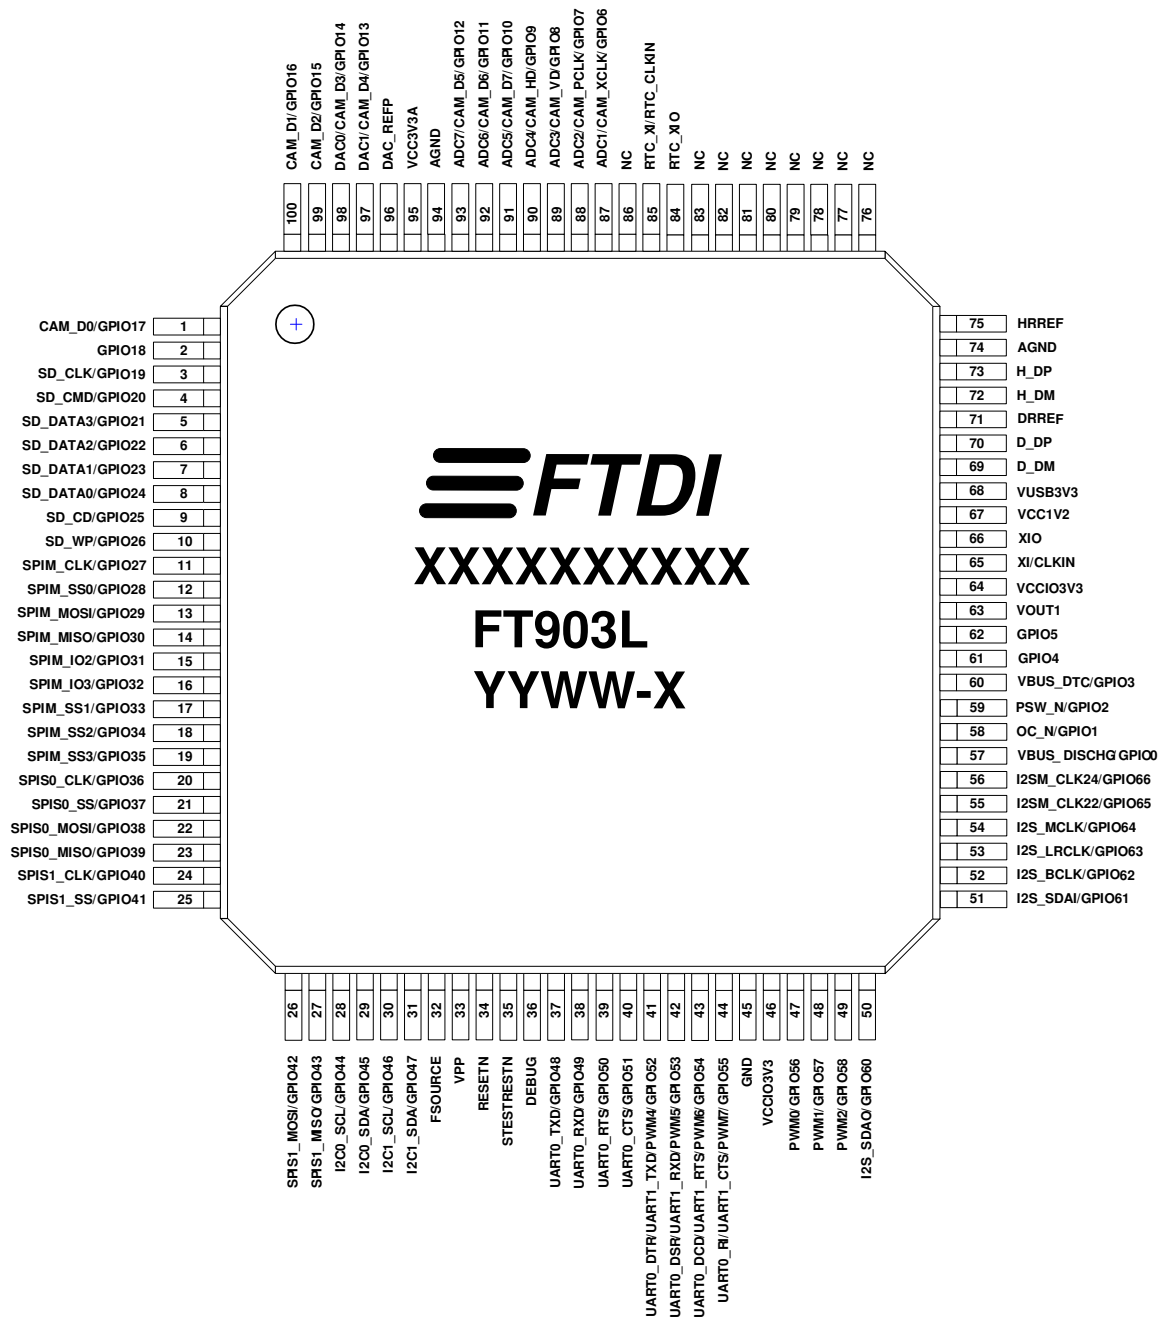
CAM_D1/GPIO16
CAM_D2/GPIO15
DAC0/CAM_D3/GPIO14
DAC1/CAM_D4/GPIO13
DAC_REFP
VCC3V3A
AGND
ADC7/CAM_D5/GPIO12
ADC6/CAM_D6/GPIO11
ADC5/CAM_D7/GPIO10
ADC4/CAM_HD/GPIO9
ADC3/CAM_VD/GPIO8
ADC2/CAM_PCLK/GPIO7
ADC1/CAM_XCLK/GPIO6
NC
RTC_XI/RTC_CLKIN
RTC_XIO
NC
NC
NC
NC
NC
NC
NC
NC

100
99
98
97
96
95
94
93
92
91
90
89
88
87
86
85
84
83
82
81
80
79
78
77
76

CAM_D0/GPIO17 1
GPIO18 2
SD_CLK/GPIO19 3
SD_CMD/GPIO20 4
SD_DATA3/GPIO21 5
SD_DATA2/GPIO22 6
SD_DATA1/GPIO23 7
SD_DATA0/GPIO24 8
SD_CD/GPIO25 9
SD_WP/GPIO26 10
SPIM_CLK/GPIO27 11
SPIM_SS0/GPIO28 12
SPIM_MOSI/GPIO29 13
SPIM_MISO/GPIO30 14
SPIM_IO2/GPIO31 15
SPIM_IO3/GPIO32 16
SPIM_SS1/GPIO33 17
SPIM_SS2/GPIO34 18
SPIM_SS3/GPIO35 19
SPIS0_CLK/GPIO36 20
SPIS0_SS/GPIO37 21
SPIS0_MOSI/GPIO38 22
SPIS0_MISO/GPIO39 23
SPIS1_CLK/GPIO40 24
SPIS1_SS/GPIO41 25

FTDI
XXXXXXXXXX
FT903L
YYWW-X

75 HRREF
74 AGND
73 H_DP
72 H_DM
71 DRREF
70 D_DP
69 D_DM
68 VUSB3V3
67 VCC1V2
66 XIO
65 XI/CLKIN
64 VCCIO3V3
63 VOUT1
62 GPIO5
61 GPIO4
60 VBUS_DTC/GPIO3
59 PSW_N/GPIO2
58 OC_N/GPIO1
57 VBUS_DISCHG/GPIO0
56 I2SM_CLK24/GPIO66
55 I2SM_CLK22/GPIO65
54 I2S_MCLK/GPIO64
53 I2S_LRCLK/GPIO63
52 I2S_BCLK/GPIO62
51 I2S_SDAI/GPIO61

26
27
28
29
30
31
32
33
34
35
36
37
38
39
40
41
42
43
44
45
46
47
48
49
50

SPIS1_MOSI/GPIO42
SPIS1_MISO/GPIO43
I2C0_SCL/GPIO44
I2C0_SDA/GPIO45
I2C1_SCL/GPIO46
I2C1_SDA/GPIO47
FSOURCE
VPP
RESETN
STESTRESTN
DEBUG
UART0_TXD/GPIO48
UART0_RXD/GPIO49
UART0_RTS/GPIO50
UART0_CTS/GPIO51
UART0_DTR/UART1_TXD/PWM4/GPIO52
UART0_DSR/UART1_RXD/PWM5/GPIO53
UART0_DCD/UART1_RTS/PWM6/GPIO54
UART0_RI/UART1_CTS/PWM7/GPIO55
GND
VCCIO3V3
PWM0/GPIO56
PWM1/GPIO57
PWM2/GPIO58
I2S_SDAO/GPIO60